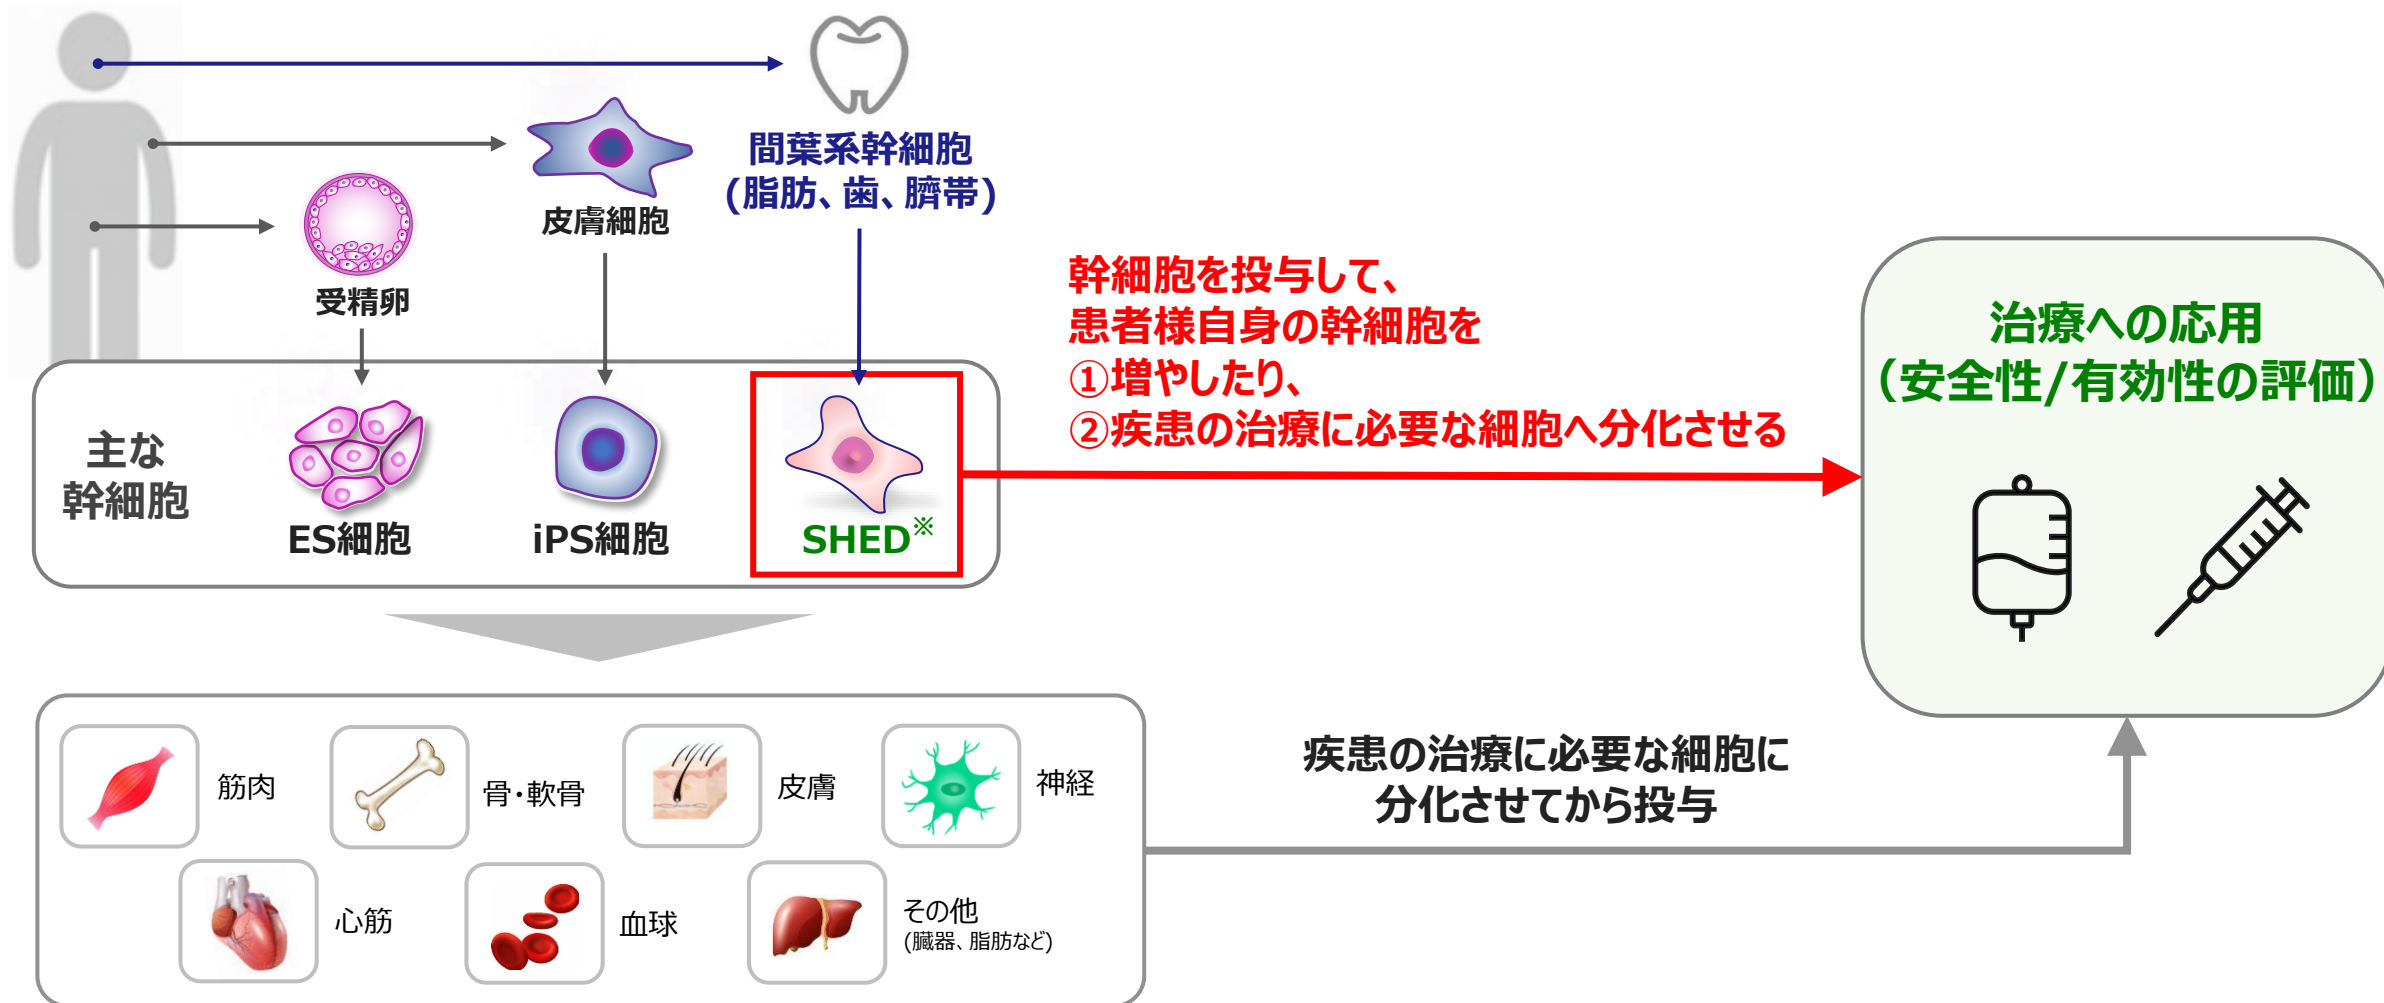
間葉系幹細胞
(脂肪、歯、臍帯)

皮膚細胞

受精卵

主な
幹細胞

ES細胞

iPS細胞

SHED※

幹細胞を投与して、
患者様自身の幹細胞を
①増やしたり、
②疾患の治療に必要な細胞へ分化させる

治療への応用
(安全性/有効性の評価)

筋肉

骨・軟骨

皮膚

神経

心筋

血球

その他
(臓器、脂肪など)

疾患の治療に必要な細胞に
分化させてから投与